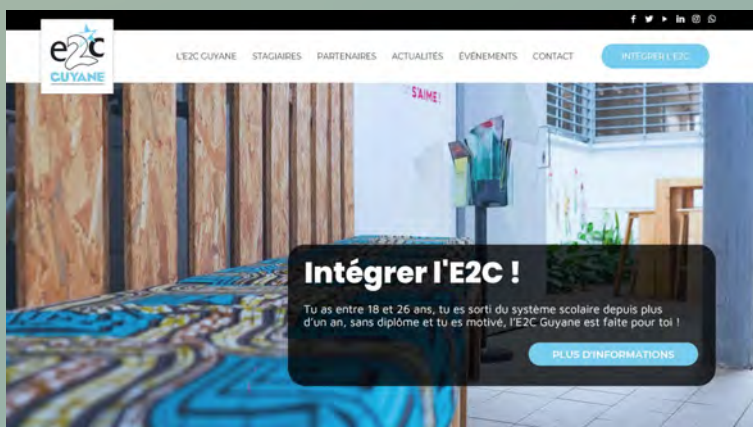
e2c
GUYANE

L'E2C GUYANE STAGIAIRES PARTENAIRES ACTUALITÉS ÉVÈNEMENTS CONTACT

INTÉGRER L'E2C

S'AIME !

Intégrer l'E2C !

Tu as entre 18 et 26 ans, tu es sorti du système scolaire depuis plus d'un an, sans diplôme et tu es motivé, l'E2C Guyane est faite pour toi !

PLUS D'INFORMATIONS